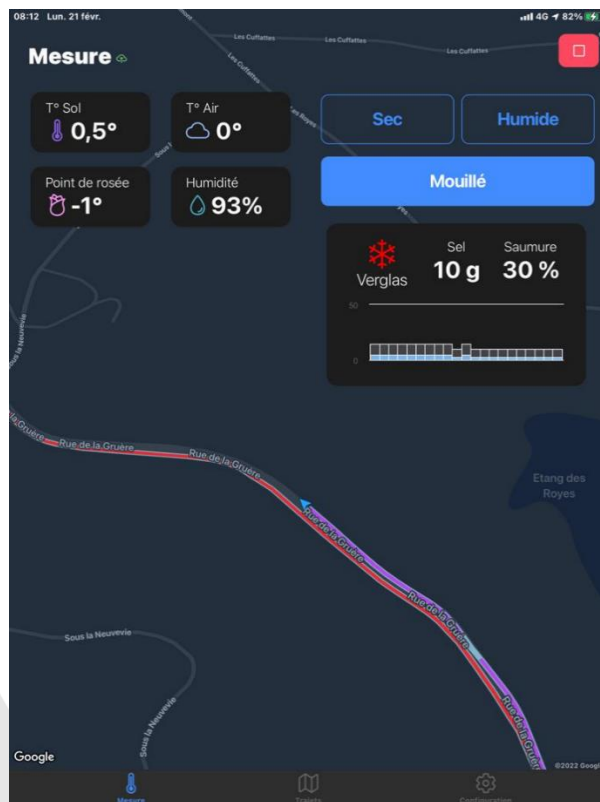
08:12 Lun. 21 févr.

4G 82%

Mesure

T° Sol
0,5°

T° Air
0°

Point de rosée
-1°

Humidité
93%

Sec

Humide

Mouillé

Verglas

Sel
10 g

Saumure
30 %

50

0

Les Cuffattes

Les Cuffattes

Les Cuffattes

Les Royes

La Neuvevie

Rue de la Gruère

Rue de la Gruère

Rue de la Gruère

Rue de la Gruère

Rue de la Gruère

Rue de la Gruère

Rue de la Gruère

Etang des Royes

Sous la Neuvevie

Sous la Neuvevie

Google

©2022 Google

Mesure

Trajets

Configuration